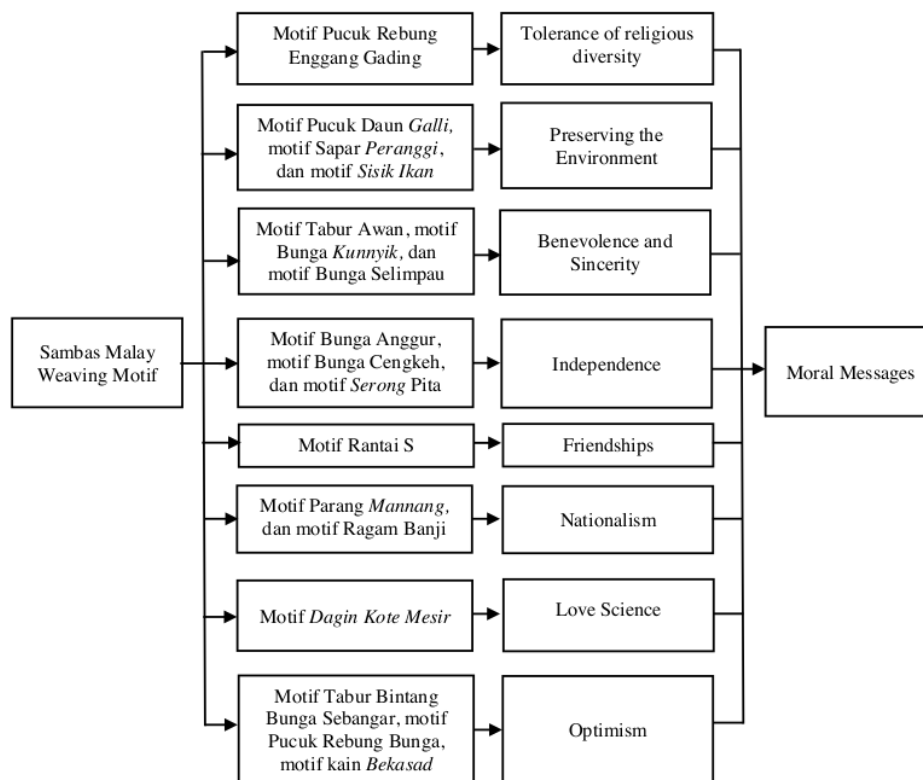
Sambas Malay Weaving Motif

Motif Pucuk Rebung Enggang Gading

Tolerance of religious diversity

Motif Pucuk Daun *Galli*, motif Sapar *Peranggi*, dan motif *Sisik Ikan*

Preserving the Environment

Motif Tabur Awan, motif Bunga *Kunnyik*, dan motif Bunga Selimpau

Benevolence and Sincerity

Motif Bunga Anggur, motif Bunga Cengkeh, dan motif *Serong* Pita

Independence

Motif Rantai S

Friendships

Motif Parang *Mannang*, dan motif Ragam Banji

Nationalism

Motif *Dagin Kote Mesir*

Love Science

Motif Tabur Bintang Bunga Sebangar, motif Pucuk Rebung Bunga, motif kain *Bekasad*

Optimism

Moral Messages